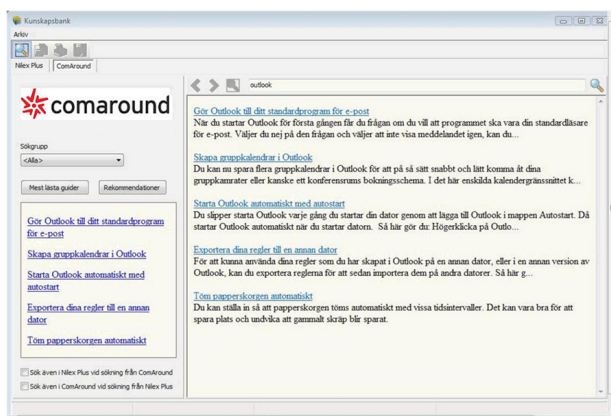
Kunskapsbank

Arkiv

Nilex Plus | ComAround

comaround

Sökgrupp

<Alla>

Mest lästa guider | Rekommendationer

Gör Outlook till ditt standardprogram för e-post

Skapa gruppkalendrar i Outlook

Starta Outlook automatiskt med autostart

Exportera dina regler till en annan dator

Töm papperskorgen automatiskt

Sök även i Nilex Plus vid sökning från ComAround

Sök även i ComAround vid sökning från Nilex Plus

outlook

Gör Outlook till ditt standardprogram för e-post
När du startar Outlook för första gången får du frågan om du vill att programmet ska vara din standardläsare för e-post. Väljer du nej på den frågan och väljer att inte visa meddelandet igen, kan du...

Skapa gruppkalendrar i Outlook
Du kan nu spara flera gruppkalendrar i Outlook för att på så sätt snabbt och lätt komma åt dina gruppkamrater eller kanske ett konferensrums bokningsschema. I det här enskilda kalendergränssnittet k...

Starta Outlook automatiskt med autostart
Du slipper starta Outlook varje gång du startar din dator genom att lägga till Outlook i mappen Autostart. Då startar Outlook automatiskt när du startar datorn. Så här gör du: Högerklicka på Outlo...

Exportera dina regler till en annan dator
För att kunna använda dina regler som du har skapat i Outlook på en annan dator, eller i en annan version av Outlook, kan du exportera reglerna för att sedan importera dem på andra datorer. Så här g...

Töm papperskorgen automatiskt
Du kan ställa in så att papperskorgen töms automatiskt med vissa tidsintervaller. Det kan vara bra för att spara plats och undvika att gammalt skräp blir sparat.